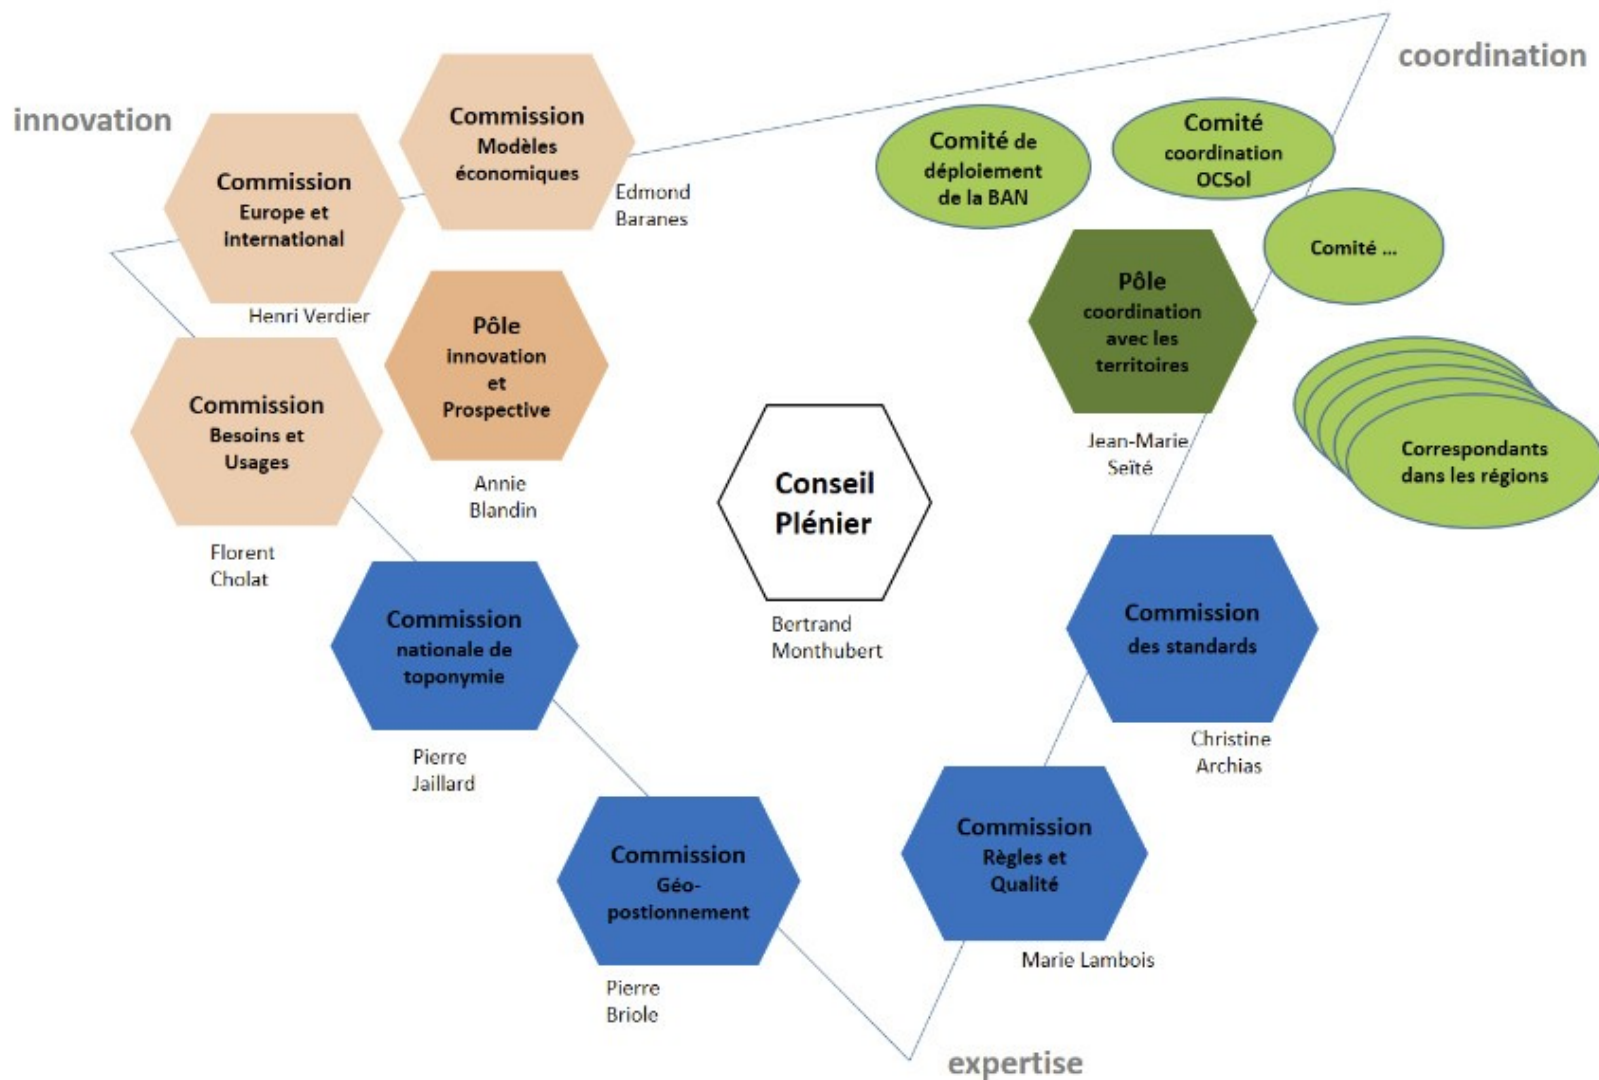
innovation

Commission Modèles économiques

Edmond Baranes

Commission Europe et International

Henri Verdier

Pôle innovation et Prospective

Annie Blandin

Commission Besoins et Usages

Florent Cholat

coordination

Comité de déploiement de la BAN

Comité coordination OCSol

Comité ...

Pôle coordination avec les territoires

Jean-Marie Seïté

Correspondants dans les régions

Conseil Plénier

Bertrand Monthubert

Commission nationale de toponymie

Pierre Jaillard

Commission des standards

Christine Archias

Commission Géo-positionnement

Pierre Briole

Commission Règles et Qualité

Marie Lambois

expertise